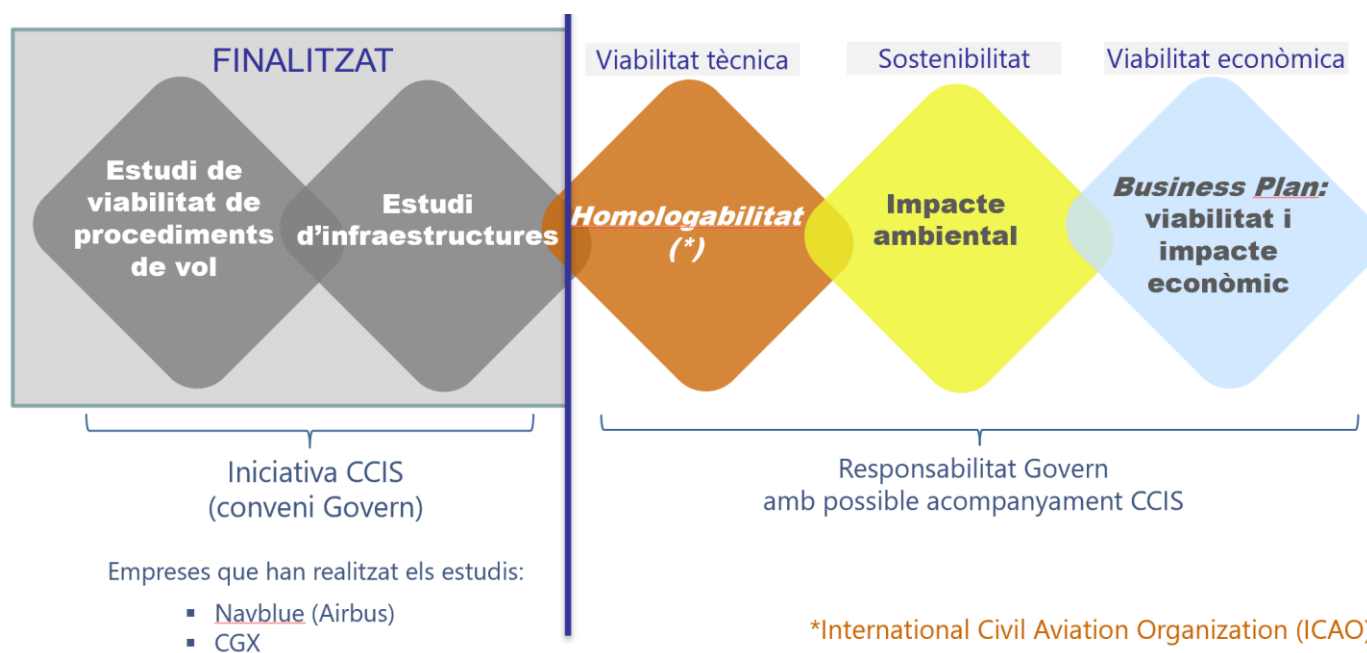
FINALITZAT

Estudi de viabilitat de procediments de vol

Estudi d'infraestructures

Viabilitat tècnica

Homologabilitat (*)

Sostenibilitat

Impacte ambiental

Viabilitat econòmica

Business Plan: viabilitat i impacte econòmic

Iniciativa CCIS (conveni Govern)

Responsabilitat Govern amb possible acompanyament CCIS

Empreses que han realitzat els estudis:

- Navblue (Airbus)
- CGX

*International Civil Aviation Organization (ICAO)